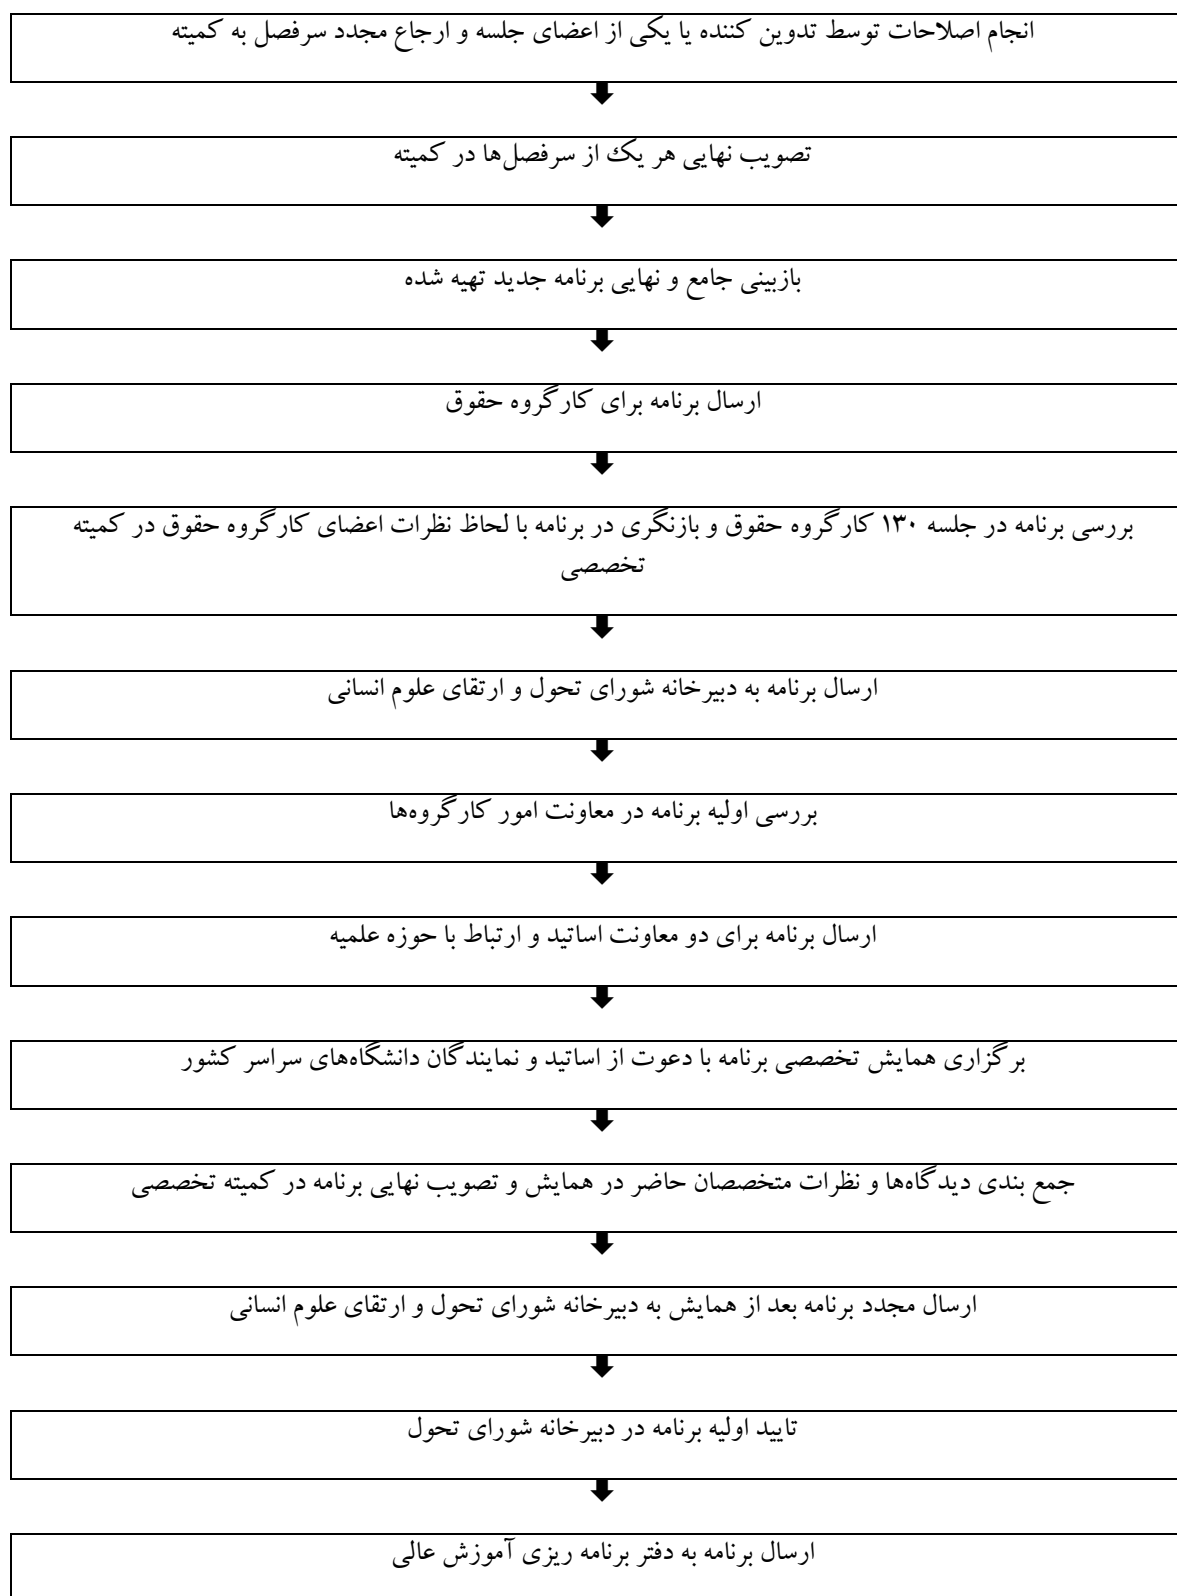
انجام اصلاحات توسط تدوین کننده یا یکی از اعضای جلسه و ارجاع مجدد سرفصل به کمیته

تصویب نهایی هر یک از سرفصل‌ها در کمیته

بازبینی جامع و نهایی برنامه جدید تهیه شده

ارسال برنامه برای کارگروه حقوق

بررسی برنامه در جلسه ۱۳۰ کارگروه حقوق و بازنگری در برنامه با لحاظ نظرات اعضای کارگروه حقوق در کمیته تخصصی

ارسال برنامه به دبیرخانه شورای تحول و ارتقای علوم انسانی

بررسی اولیه برنامه در معاونت امور کارگروه‌ها

ارسال برنامه برای دو معاونت اساتید و ارتباط با حوزه علمیه

برگزاری همایش تخصصی برنامه با دعوت از اساتید و نمایندگان دانشگاه‌های سراسر کشور

جمع بندی دیدگاه‌ها و نظرات متخصصان حاضر در همایش و تصویب نهایی برنامه در کمیته تخصصی

ارسال مجدد برنامه بعد از همایش به دبیرخانه شورای تحول و ارتقای علوم انسانی

تایید اولیه برنامه در دبیرخانه شورای تحول

ارسال برنامه به دفتر برنامه ریزی آموزش عالی